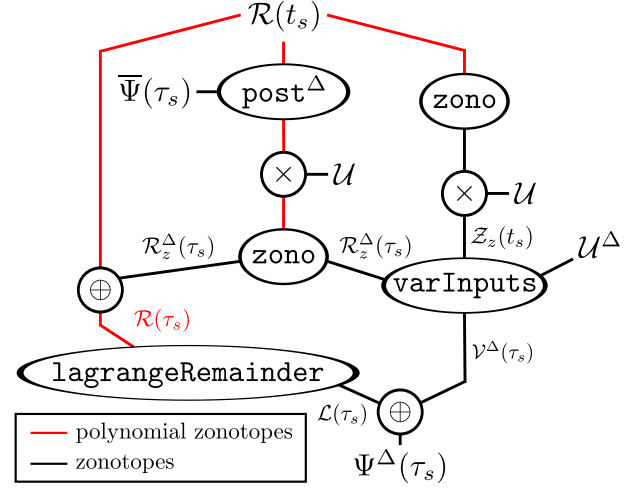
$\mathcal{R}(t_s)$

$\overline{\Psi}(\tau_s)$

post$^\Delta$

zono

$\times$

$\mathcal{U}$

$\times$

$\mathcal{U}$

$\mathcal{R}_z^\Delta(\tau_s)$

zono

$\mathcal{R}_z^\Delta(\tau_s)$

$\mathcal{Z}_z(t_s)$

$\mathcal{U}^\Delta$

$\oplus$

varInputs

$\mathcal{R}(\tau_s)$

$\mathcal{V}^\Delta(\tau_s)$

lagrangeRemainder

$\mathcal{L}(\tau_s)$

$\oplus$

polynomial zonotopes

zonotopes

$\Psi^\Delta(\tau_s)$